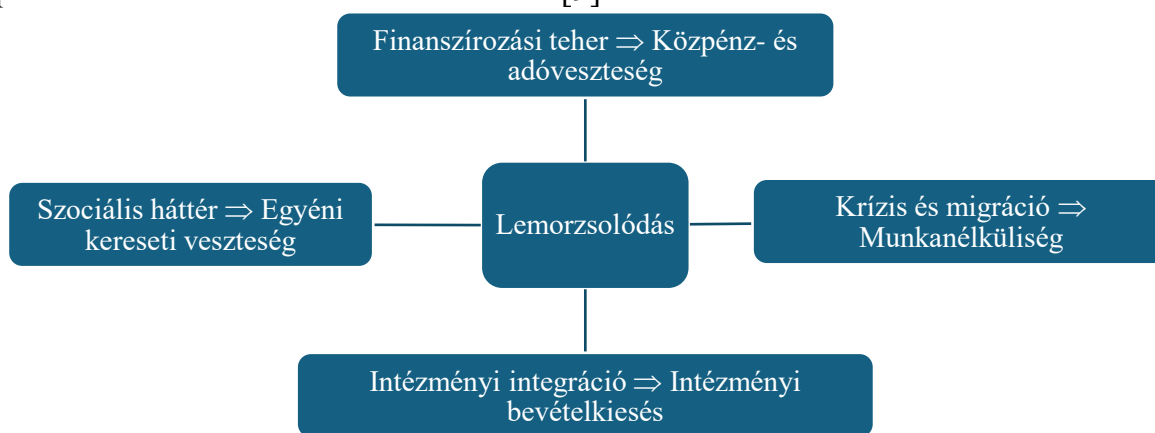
Finanszírozási teher $\Rightarrow$ Közpénz- és adóveszteség

Szociális háttér $\Rightarrow$ Egyéni kereseti veszteség

Lemorzsolódás

Krízis és migráció $\Rightarrow$ Munkanélküliség

Intézményi integráció $\Rightarrow$ Intézményi bevételkiesés